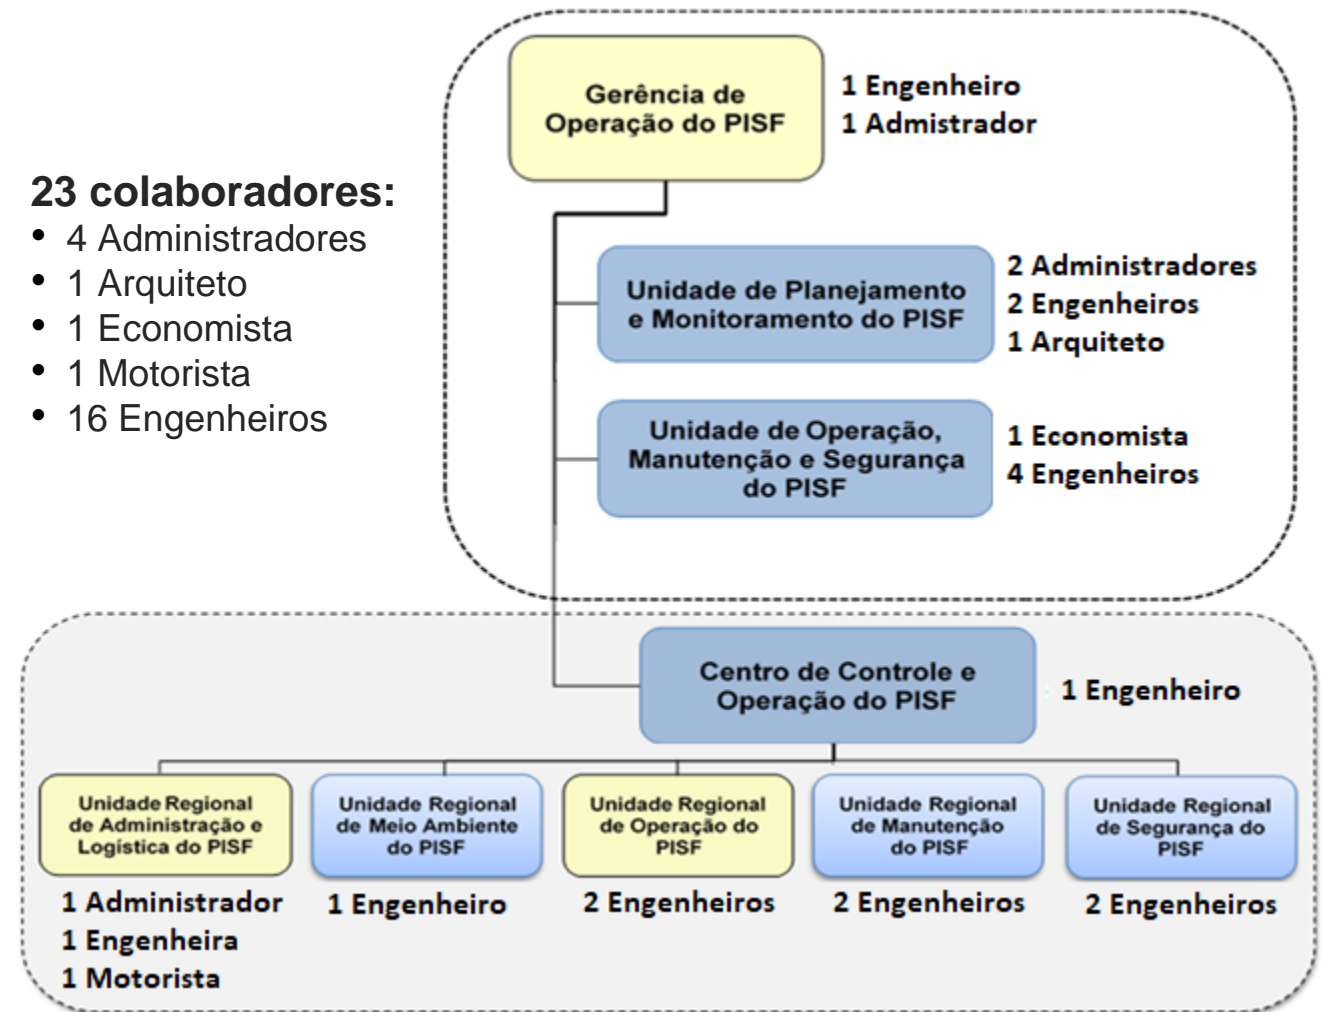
23 colaboradores:
- 4 Administradores
- 1 Arquiteto
- 1 Economista
- 1 Motorista
- 16 Engenheiros

Gerência de Operação do PISF
1 Engenheiro
1 Admistrador

Unidade de Planejamento e Monitoramento do PISF
2 Administradores
2 Engenheiros
1 Arquiteto

Unidade de Operação, Manutenção e Segurança do PISF
1 Economista
4 Engenheiros

Centro de Controle e Operação do PISF
1 Engenheiro

Unidade Regional de Administração e Logística do PISF
1 Administrador
1 Engenheira
1 Motorista

Unidade Regional de Meio Ambiente do PISF
1 Engenheiro

Unidade Regional de Operação do PISF
2 Engenheiros

Unidade Regional de Manutenção do PISF
2 Engenheiros

Unidade Regional de Segurança do PISF
2 Engenheiros